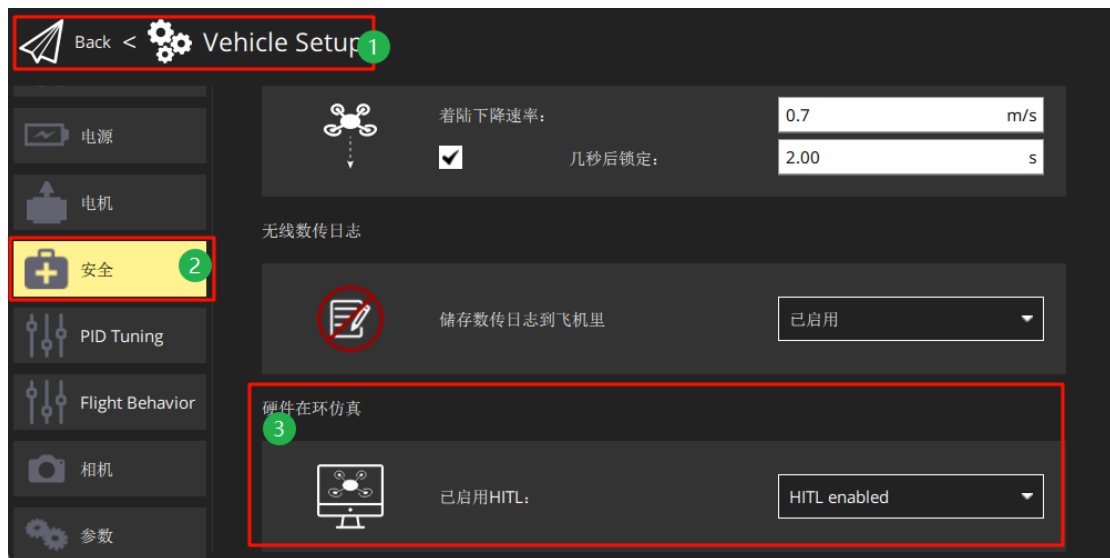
Back < Vehicle Setup 1

电源

电机

安全 2

PID Tuning

Flight Behavior

相机

参数

着陆下降速率: 0.7 m/s

几秒后锁定: 2.00 s

无线数传日志

储存数传日志到飞机里 已启用

硬件在环仿真 3

已启用HITL: HITL enabled